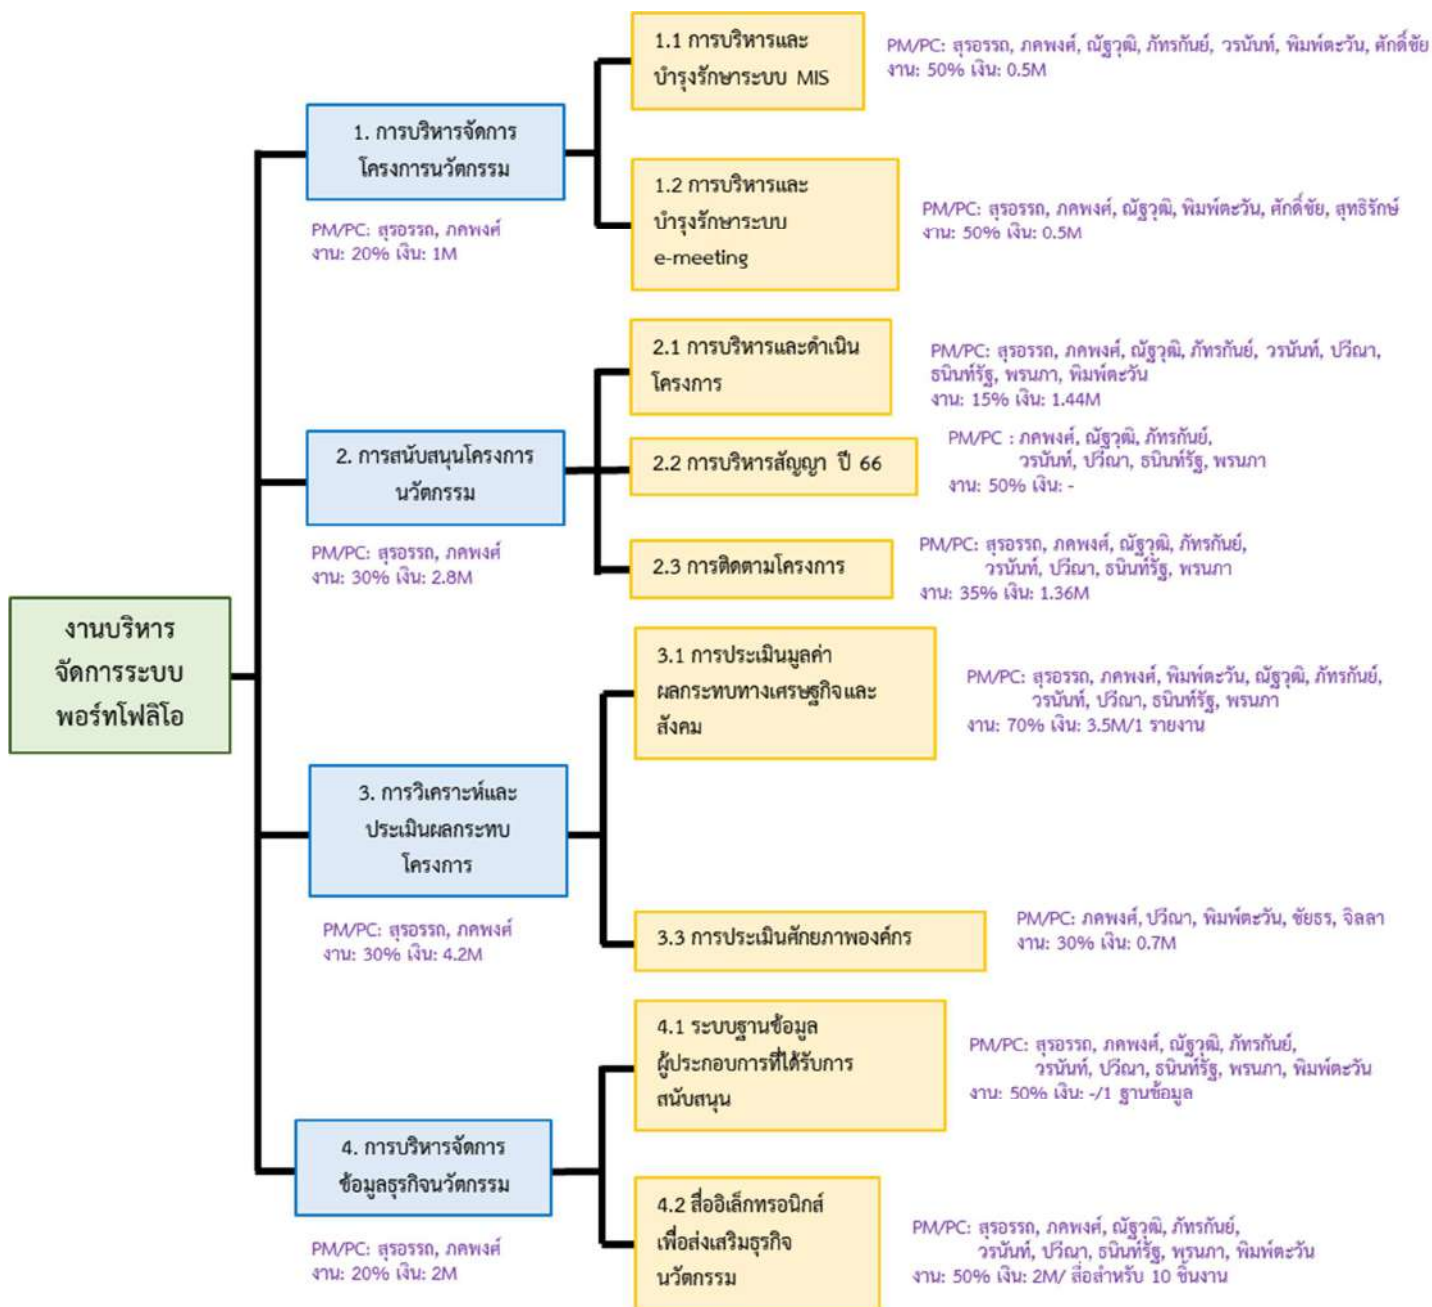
งานบริหารจัดการระบบพอร์ทโฟลิโอ

1. การบริหารจัดการโครงการนวัตกรรม

PM/PC: สุรอรรถ, ภคพงศ์
งาน: 20% เงิน: 1M

1.1 การบริหารและบำรุงรักษาระบบ MIS

PM/PC: สุรอรรถ, ภคพงศ์, ณัฐวุฒิ, ภัทรกันย์, วรนันท์, พิมพ์ตะวัน, ศักดิ์ชัย
งาน: 50% เงิน: 0.5M

1.2 การบริหารและบำรุงรักษาระบบ e-meeting

PM/PC: สุรอรรถ, ภคพงศ์, ณัฐวุฒิ, พิมพ์ตะวัน, ศักดิ์ชัย, สุทธิรักษ์
งาน: 50% เงิน: 0.5M

2. การสนับสนุนโครงการนวัตกรรม

PM/PC: สุรอรรถ, ภคพงศ์
งาน: 30% เงิน: 2.8M

2.1 การบริหารและดำเนินโครงการ

PM/PC: สุรอรรถ, ภคพงศ์, ณัฐวุฒิ, ภัทรกันย์, วรนันท์, ปวีณา, ธนินท์รัฐ, พรนภา, พิมพ์ตะวัน
งาน: 15% เงิน: 1.44M

2.2 การบริหารสัญญา ปี 66

PM/PC : ภคพงศ์, ณัฐวุฒิ, ภัทรกันย์, วรนันท์, ปวีณา, ธนินท์รัฐ, พรนภา
งาน: 50% เงิน: -

2.3 การติดตามโครงการ

PM/PC: สุรอรรถ, ภคพงศ์, ณัฐวุฒิ, ภัทรกันย์, วรนันท์, ปวีณา, ธนินท์รัฐ, พรนภา
งาน: 35% เงิน: 1.36M

3. การวิเคราะห์และประเมินผลกระทบโครงการ

PM/PC: สุรอรรถ, ภคพงศ์
งาน: 30% เงิน: 4.2M

3.1 การประเมินมูลค่าผลกระทบทางเศรษฐกิจและสังคม

PM/PC: สุรอรรถ, ภคพงศ์, พิมพ์ตะวัน, ณัฐวุฒิ, ภัทรกันย์, วรนันท์, ปวีณา, ธนินท์รัฐ, พรนภา
งาน: 70% เงิน: 3.5M/1 รายงาน

3.3 การประเมินศักยภาพองค์กร

PM/PC: ภคพงศ์, ปวีณา, พิมพ์ตะวัน, ชัยธร, จิลลา
งาน: 30% เงิน: 0.7M

4. การบริหารจัดการข้อมูลธุรกิจนวัตกรรม

PM/PC: สุรอรรถ, ภคพงศ์
งาน: 20% เงิน: 2M

4.1 ระบบฐานข้อมูลผู้ประกอบการที่ได้รับการสนับสนุน

PM/PC: สุรอรรถ, ภคพงศ์, ณัฐวุฒิ, ภัทรกันย์, วรนันท์, ปวีณา, ธนินท์รัฐ, พรนภา, พิมพ์ตะวัน
งาน: 50% เงิน: -/1 ฐานข้อมูล

4.2 สื่ออิเล็กทรอนิกส์เพื่อส่งเสริมธุรกิจนวัตกรรม

PM/PC: สุรอรรถ, ภคพงศ์, ณัฐวุฒิ, ภัทรกันย์, วรนันท์, ปวีณา, ธนินท์รัฐ, พรนภา, พิมพ์ตะวัน
งาน: 50% เงิน: 2M/ สื่อสำหรับ 10 ชิ้นงาน